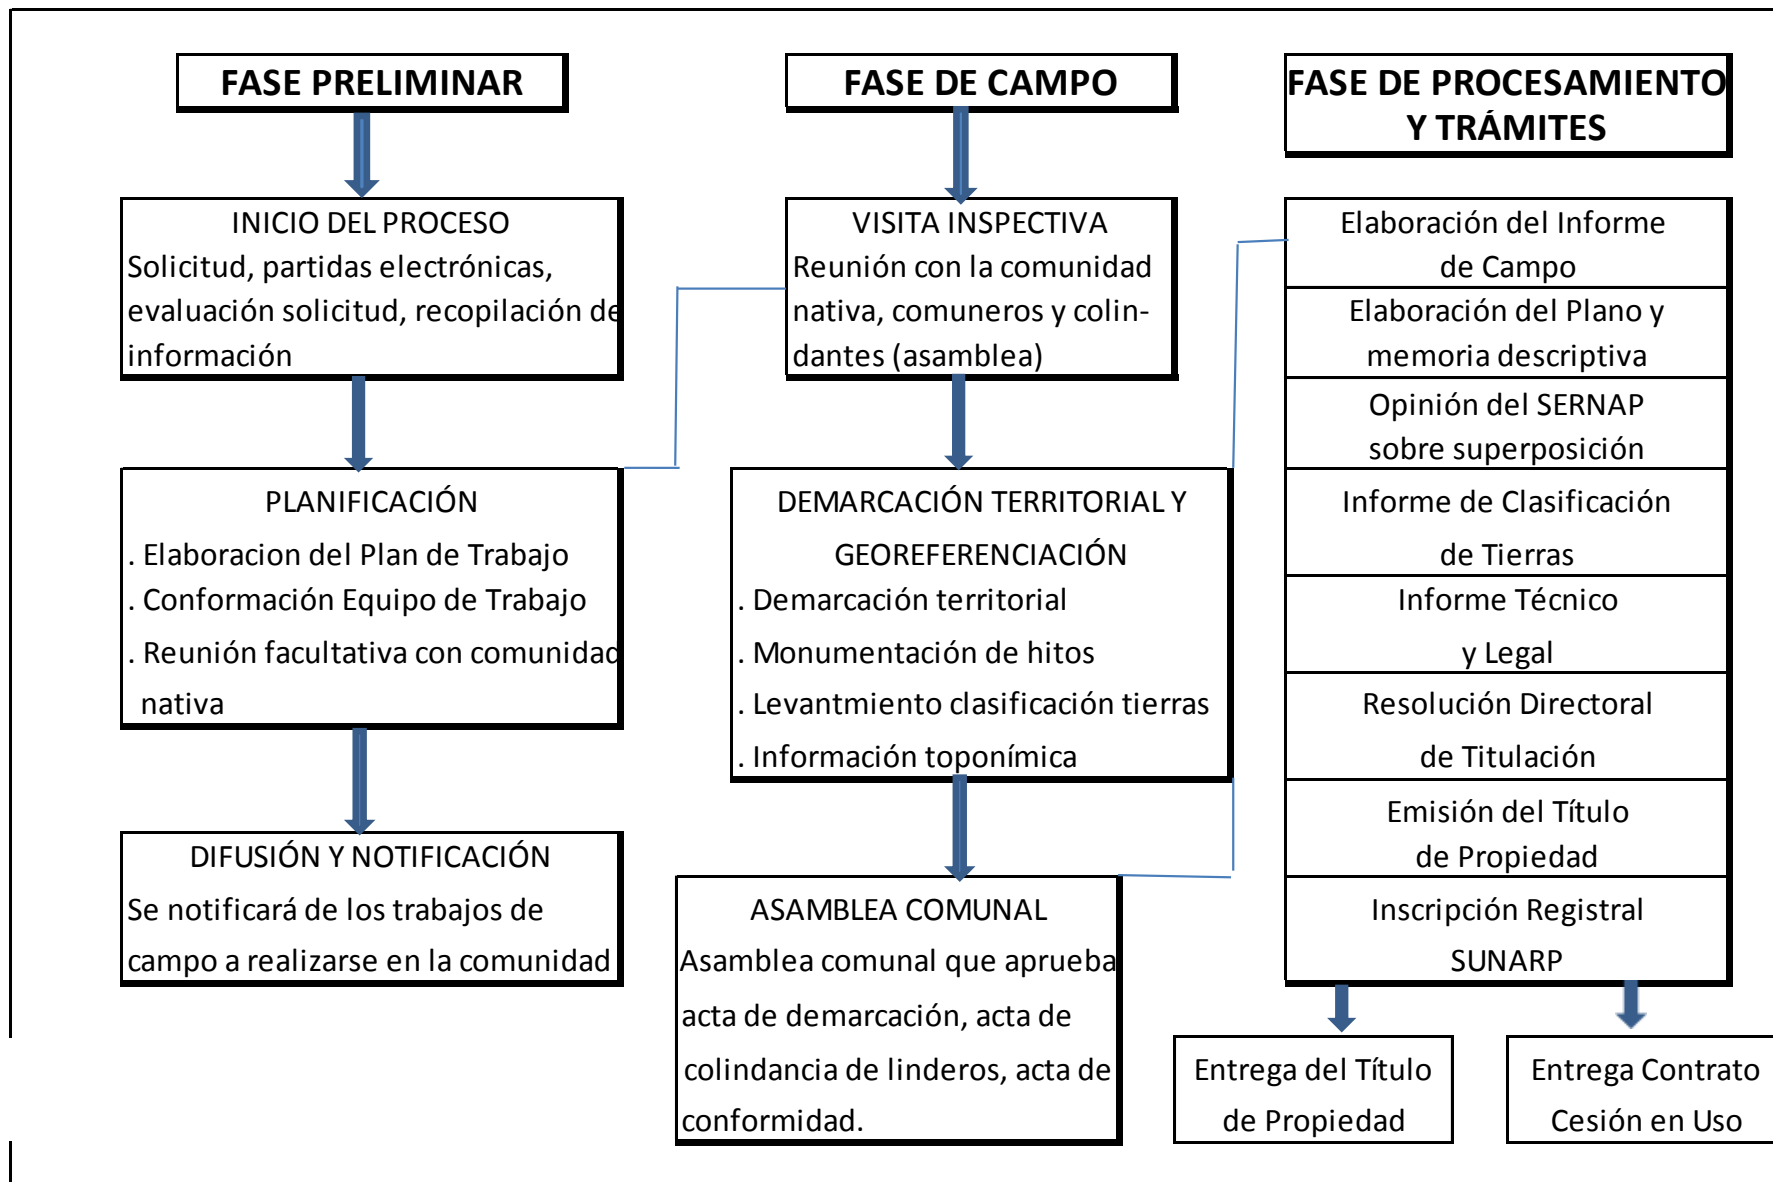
FASE PRELIMINAR

INICIO DEL PROCESO
Solicitud, partidas electrónicas, evaluación solicitud, recopilación de información

PLANIFICACIÓN
. Elaboracion del Plan de Trabajo
. Conformación Equipo de Trabajo
. Reunión facultativa con comunidad nativa

DIFUSIÓN Y NOTIFICACIÓN
Se notificará de los trabajos de campo a realizarse en la comunidad

FASE DE CAMPO

VISITA INSPECTIVA
Reunión con la comunidad nativa, comuneros y colindantes (asamblea)

DEMARCACIÓN TERRITORIAL Y GEOREFERENCIACIÓN
. Demarcación territorial
. Monumentación de hitos
. Levantmiento clasificación tierras
. Información toponímica

ASAMBLEA COMUNAL
Asamblea comunal que aprueba acta de demarcación, acta de colindancia de linderos, acta de conformidad.

FASE DE PROCESAMIENTO Y TRÁMITES

Elaboración del Informe de Campo

Elaboración del Plano y memoria descriptiva

Opinión del SERNAP sobre superposición

Informe de Clasificación de Tierras

Informe Técnico y Legal

Resolución Directoral de Titulación

Emisión del Título de Propiedad

Inscripción Registral SUNARP

Entrega del Título de Propiedad

Entrega Contrato Cesión en Uso